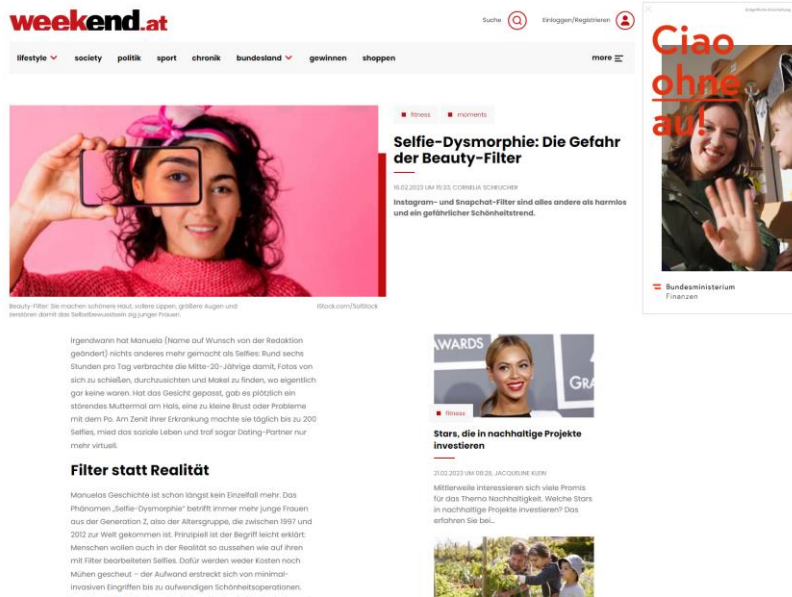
weekend.at

Suche

Einloggen/Registrieren

lifestyle society politik sport chronik bundesland gewinnen shoppen more

fitness moments

Selfie-Dysmorphie: Die Gefahr der Beauty-Filter

16.02.2023 UM 15:33, CORNELIA SCHRUCHER

Instagram- und Snapchat-Filter sind alles andere als harmlos und ein gefährlicher Schönheitstrend.

Beauty-Filter: Sie machen schönere Haut, vollere Lippen, größere Augen und zerstören damit das Selbstbewusstsein junger Frauen.

iStock.com/SolStock

Irgendwann hat Manuela (Name auf Wunsch von der Redaktion geändert) nichts anderes mehr gemacht als Selfies: Rund sechs Stunden pro Tag verbrachte die Mitte-20-Jährige damit, Fotos von sich zu schießen, durchzusichten und Makel zu finden, wo eigentlich gar keine waren. Hat das Gesicht gepasst, gab es plötzlich ein störendes Muttermal am Hals, eine zu kleine Brust oder Probleme mit dem Po. Am Zenit ihrer Erkrankung machte sie täglich bis zu 200 Selfies, mied das soziale Leben und traf sogar Dating-Partner nur mehr virtuell.

Filter statt Realität

Manuelas Geschichte ist schon längst kein Einzelfall mehr. Das Phänomen „Selfie-Dysmorphie" betrifft immer mehr junge Frauen aus der Generation Z, also der Altersgruppe, die zwischen 1997 und 2012 zur Welt gekommen ist. Prinzipiell ist der Begriff leicht erklärt: Menschen wollen auch in der Realität so aussehen wie auf ihren mit Filter bearbeiteten Selfies. Dafür werden weder Kosten noch Mühen gescheut – der Aufwand erstreckt sich von minimal-invasiven Eingriffen bis zu aufwendigen Schönheitsoperationen.

AWARDS

fitness

Stars, die in nachhaltige Projekte investieren

21.02.2023 UM 08:26, JACQUELINE KLEIN

Mittlerweile interessieren sich viele Promis für das Thema Nachhaltigkeit. Welche Stars in nachhaltige Projekte investieren? Das erfahren Sie bei...

Entgeltliche Einschaltung

Ciao ohne au!

Bundesministerium Finanzen